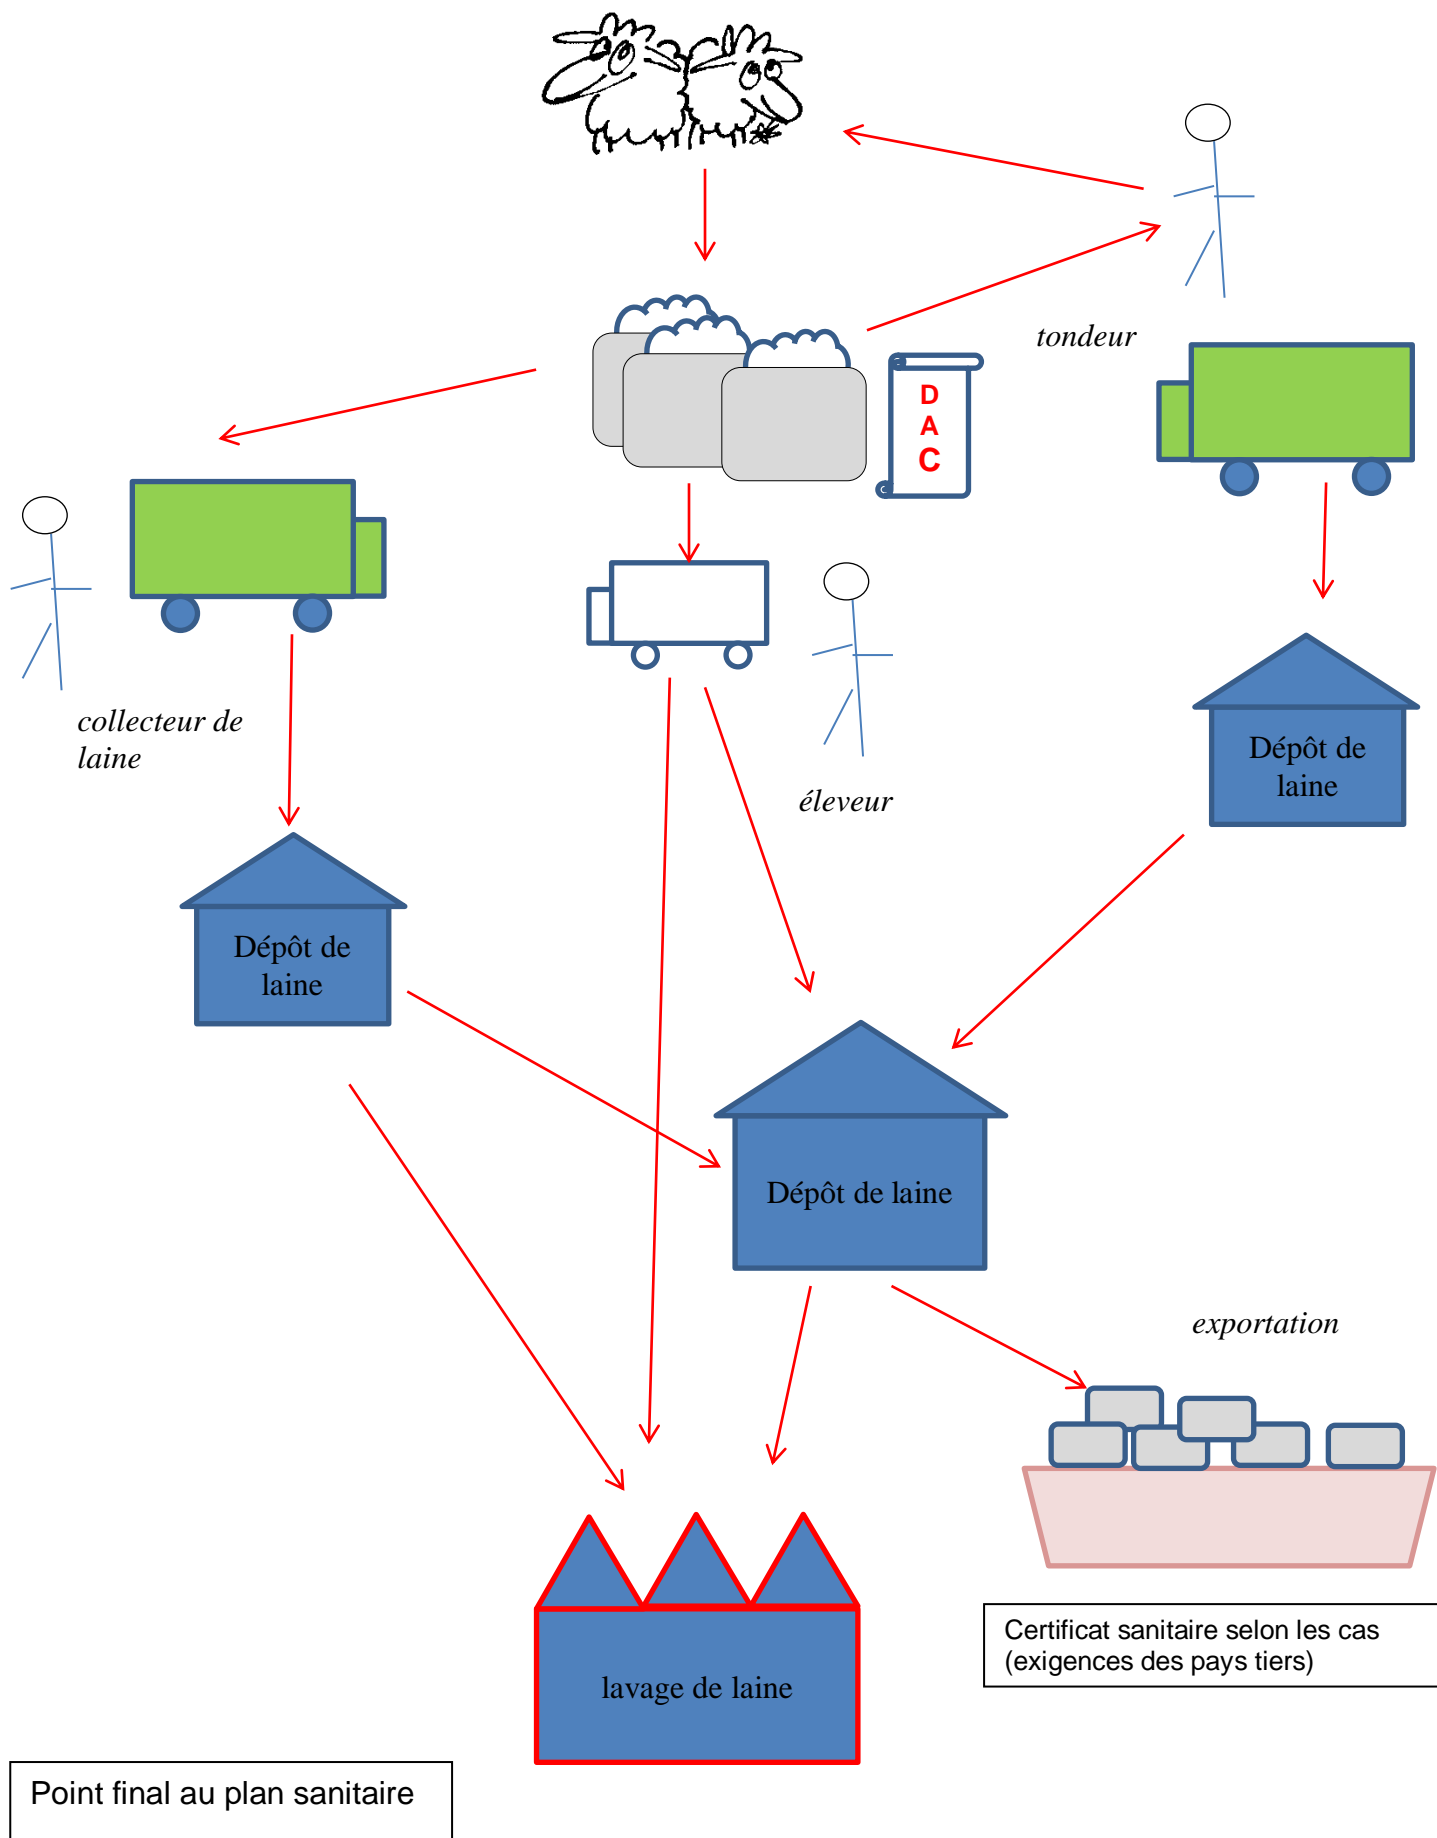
tondeur

D
A
C

collecteur de laine

éleveur

Dépôt de laine

Dépôt de laine

Dépôt de laine

exportation

lavage de laine

Certificat sanitaire selon les cas (exigences des pays tiers)

Point final au plan sanitaire